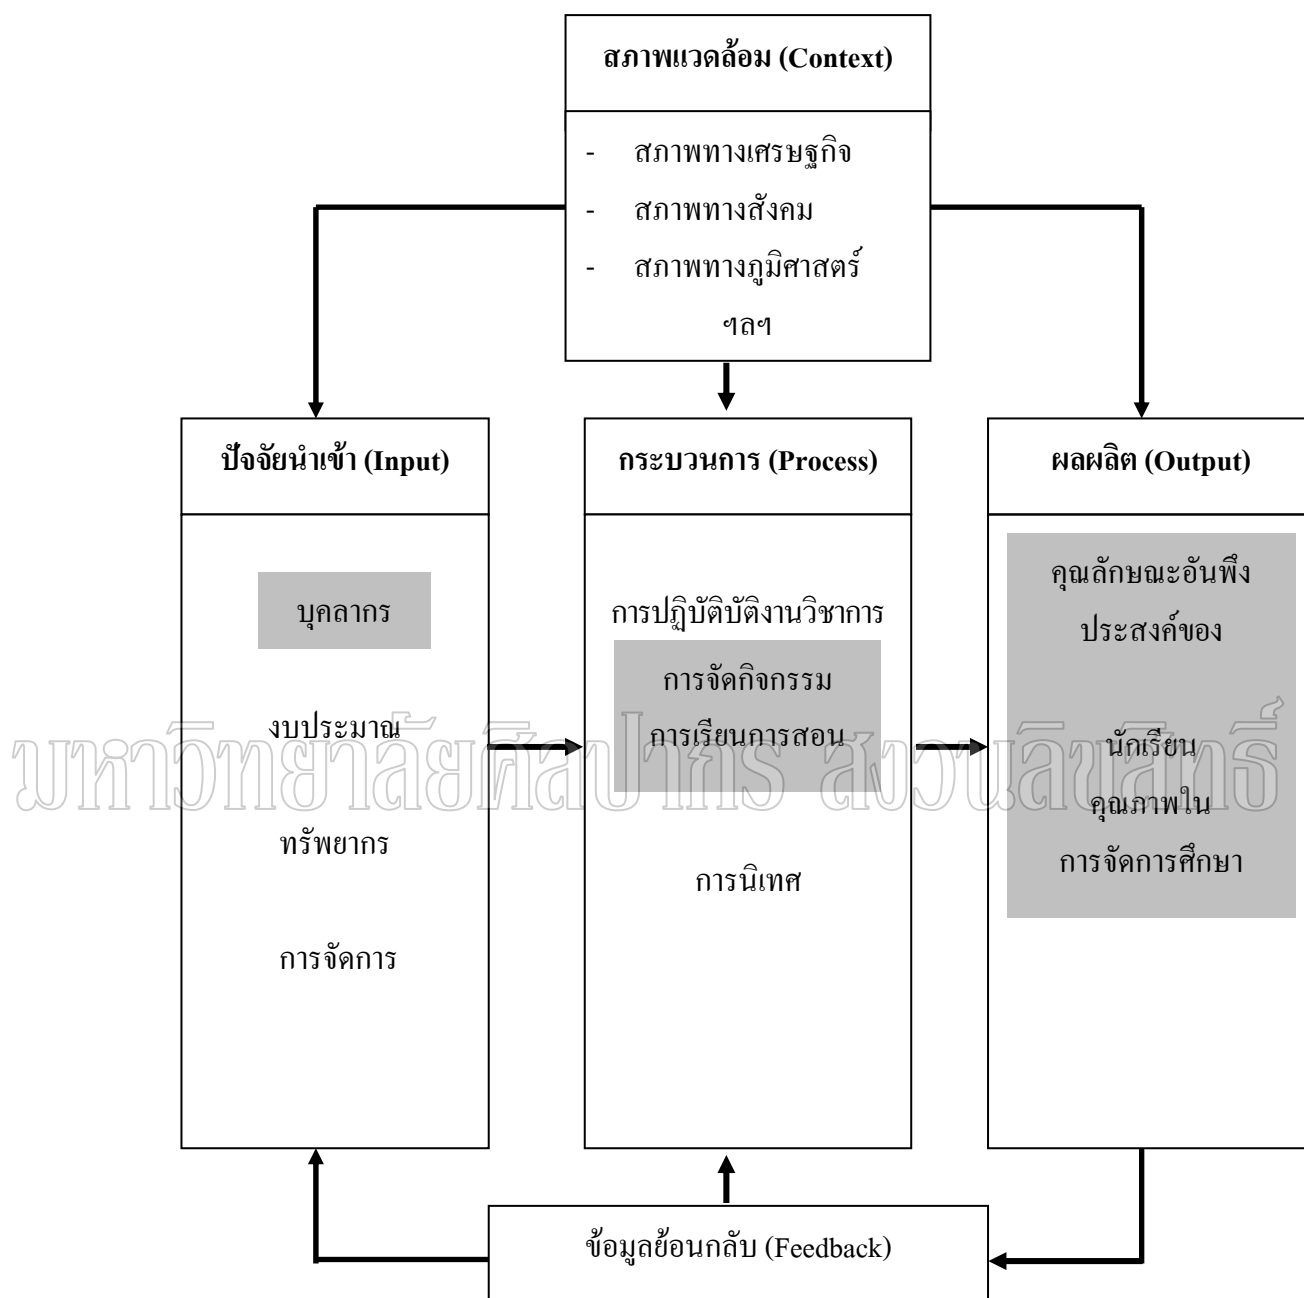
สภาพแวดล้อม (Context)

- สภาพทางเศรษฐกิจ
- สภาพทางสังคม
- สภาพทางภูมิศาสตร์

ฯลฯ

ปัจจัยนำเข้า (Input)

บุคลากร

งบประมาณ

ทรัพยากร

การจัดการ

กระบวนการ (Process)

การปฏิบัติบัติงานวิชาการ

การจัดกิจกรรม การเรียนการสอน

การนิเทศ

ผลผลิต (Output)

คุณลักษณะอันพึงประสงค์ของ

นักเรียน

คุณภาพใน การจัดการศึกษา

ข้อมูลย้อนกลับ (Feedback)

มหาวิทยาลัยศิลปากร สงวนลิขสิทธิ์